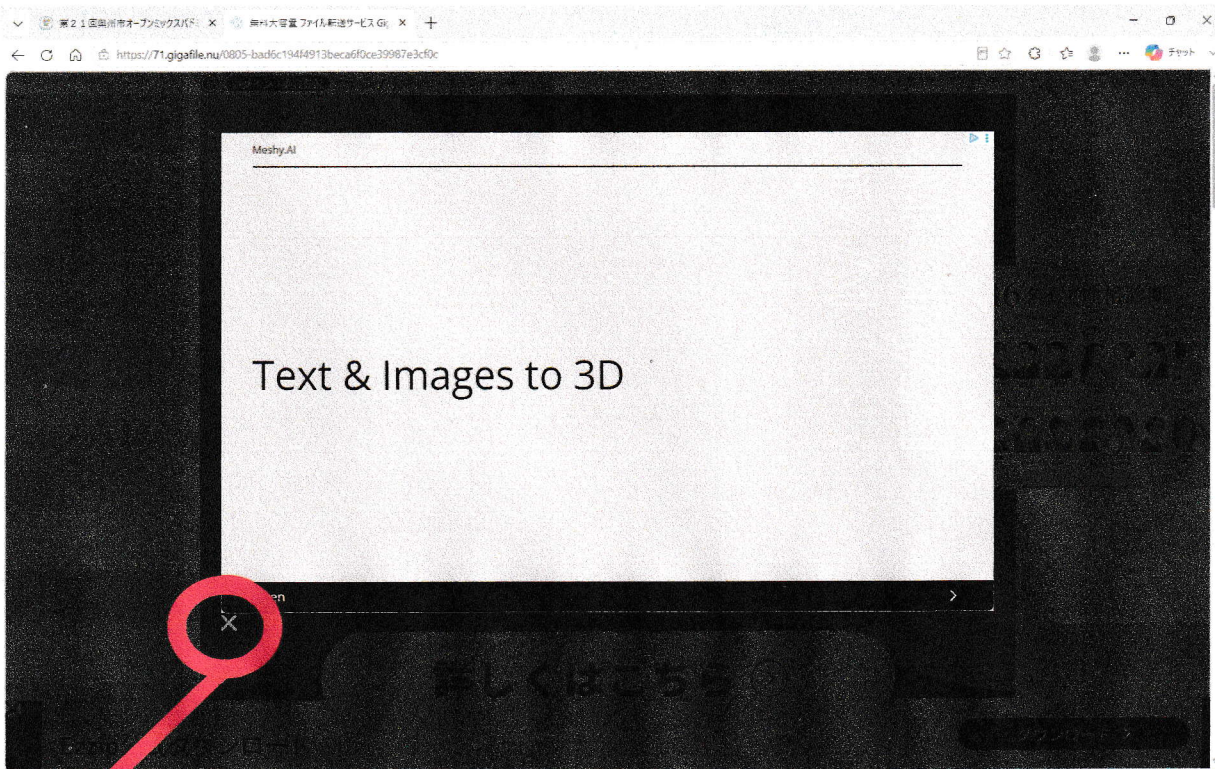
第２１回岡崎市オープンミックスバド ×　無料大容量ファイル転送サービスGi ×　+

https://71.gigafile.nu/0805-bad6c194f4913beca6f0ce39987e3cf0c

チャット

Meshy.AI

Text & Images to 3D

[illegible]en

詳しくはこちら

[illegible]ダウンロード